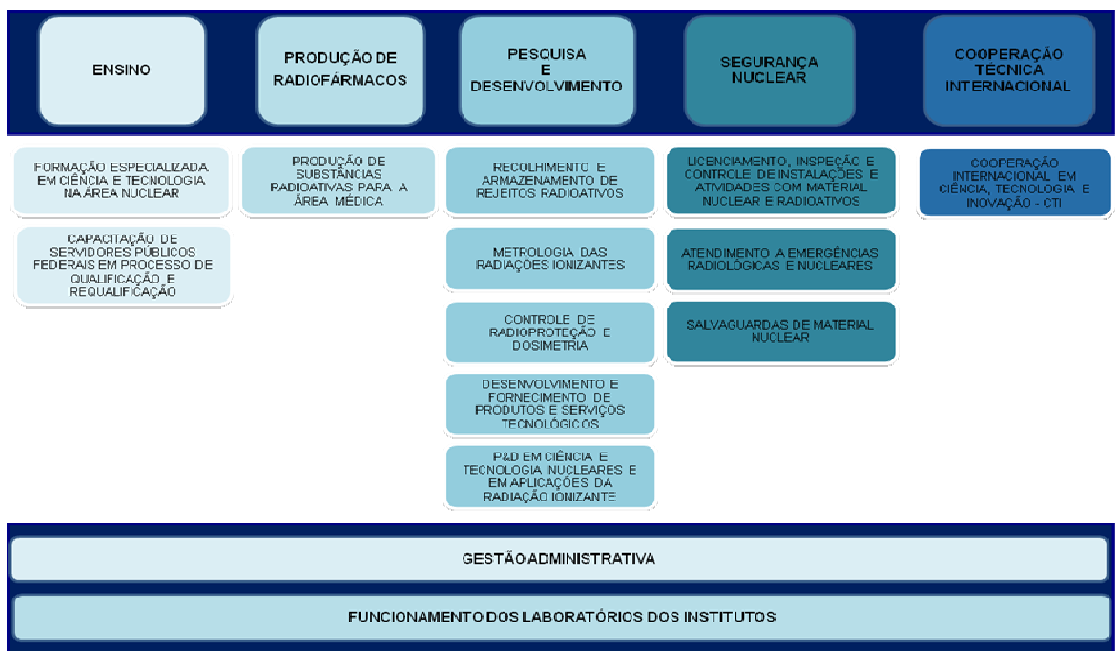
ENSINO

PRODUÇÃO DE RADIOFÁRMACOS

PESQUISA E DESENVOLVIMENTO

SEGURANÇA NUCLEAR

COOPERAÇÃO TÉCNICA INTERNACIONAL

FORMAÇÃO ESPECIALIZADA EM CIÊNCIA E TECNOLOGIA NA ÁREA NUCLEAR

CAPACITAÇÃO DE SERVIDORES PÚBLICOS FEDERAIS EM PROCESSO DE QUALIFICAÇÃO E REQUALIFICAÇÃO

PRODUÇÃO DE SUBSTÂNCIAS RADIOATIVAS PARA A ÁREA MÉDICA

RECOLHIMENTO E ARMAZENAMENTO DE REJEITOS RADIOATIVOS

METROLOGIA DAS RADIAÇÕES IONIZANTES

CONTROLE DE RADIOPROTEÇÃO E DOSIMETRIA

DESENVOLVIMENTO E FORNECIMENTO DE PRODUTOS E SERVIÇOS TECNOLÓGICOS

P&D EM CIÊNCIA E TECNOLOGIA NUCLEARES E EM APLICAÇÕES DA RADIAÇÃO IONIZANTE

LICENCIAMENTO, INSPEÇÃO E CONTROLE DE INSTALAÇÕES E ATIVIDADES COM MATERIAL NUCLEAR E RADIOATIVOS

ATENDIMENTO A EMERGÊNCIAS RADIOLÓGICAS E NUCLEARES

SALVAGUARDAS DE MATERIAL NUCLEAR

COOPERAÇÃO INTERNACIONAL EM CIÊNCIA, TECNOLOGIA E INOVAÇÃO - CTI

GESTÃO ADMINISTRATIVA

FUNCIONAMENTO DOS LABORATÓRIOS DOS INSTITUTOS